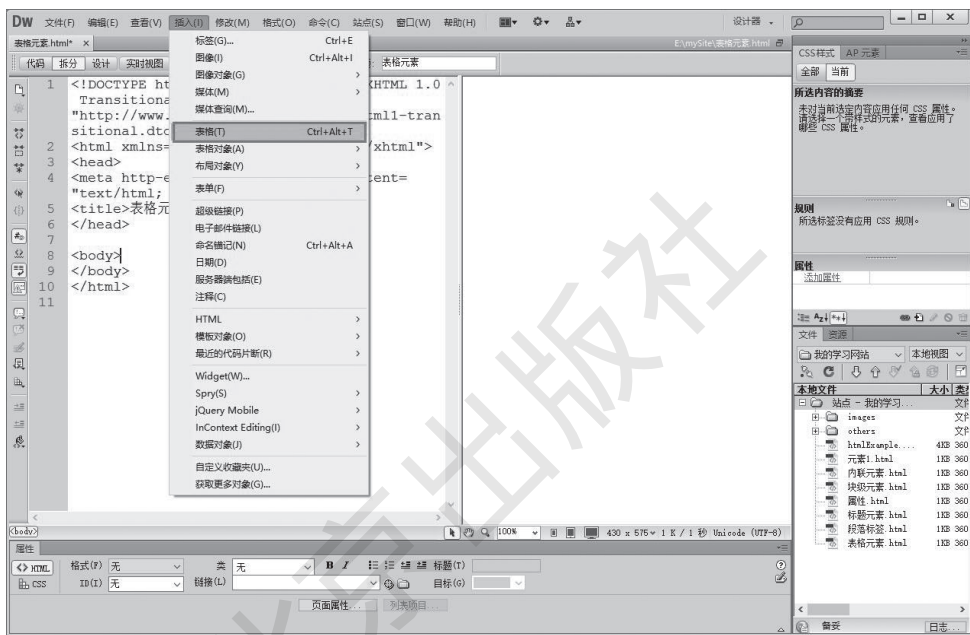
DW 文件(F) 编辑(E) 查看(V) 插入(I) 修改(M) 格式(O) 命令(C) 站点(S) 窗口(W) 帮助(H)

设计器

表格元素.html* ×

代码 拆分 设计 实时视图

表格元素

E:\mySite\表格元素.html

1 <!DOCTYPE ht XHTML 1.0 Transitiona "http://www. ml1-tran sitional.dtd
2 <html xmlns= /xhtml">
3 <head>
4 <meta http-e ent= "text/html;
5 <title>表格元
6 </head>
7
8 <body>
9 </body>
10 </html>
11

标签(G)... Ctrl+E
图像(I) Ctrl+Alt+I
图像对象(G)
媒体(M)
媒体查询(M)...
表格(T) Ctrl+Alt+T
表格对象(A)
布局对象(Y)
表单(F)
超级链接(P)
电子邮件链接(L)
命名锚记(N) Ctrl+Alt+A
日期(D)
服务器端包括(E)
注释(C)
HTML
模板对象(O)
最近的代码片断(R)
Widget(W)...
Spry(S)
jQuery Mobile
InContext Editing(I)
数据对象(J)
自定义收藏夹(U)...
获取更多对象(G)...

CSS样式 AP 元素
全部 当前
所选内容的摘要
未对当前选定内容应用任何 CSS 属性。请选择一个带样式的元素，查看应用了哪些 CSS 属性。
规则
所选标签没有应用 CSS 规则。
属性
添加属性

文件 资源
我的学习网站 本地视图
本地文件 大小 类
站点 - 我的学习... 文
images 文
others 文
htmlExample.... 4KB 360
元素1.html 1KB 360
内联元素.html 1KB 360
块级元素.html 1KB 360
属性.html 1KB 360
标题元素.html 1KB 360
段落标签.html 1KB 360
表格元素.html 1KB 360

<body>
100% 430 x 575 1 K / 1 秒 Unicode (UTF-8)

属性
<> HTML 格式(F) 无 类 无 B I 标题(T)
CSS ID(I) 无 链接(L) 目标(G)
页面属性... 列表项目...

备妥 日志...